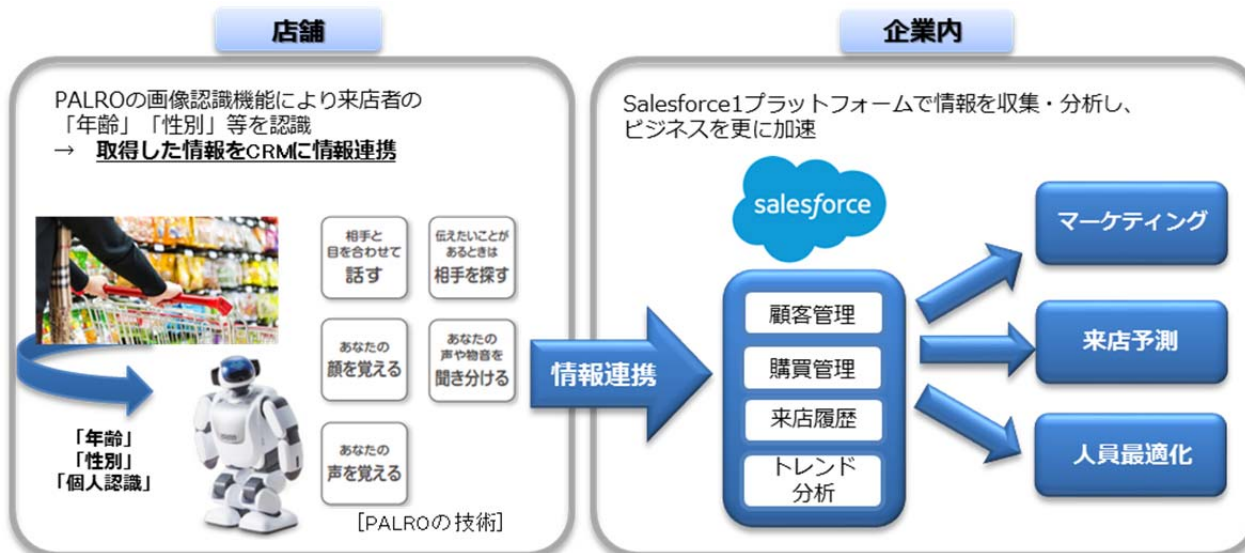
店舗

PALROの画像認識機能により来店者の「年齢」「性別」等を認識
→ 取得した情報をCRMに情報連携

相手と目を合わせて話す

伝えたいことがあるときは相手を探す

あなたの顔を覚える

あなたの声や物音を聞き分ける

あなたの声を覚える

［PALROの技術］

「年齢」
「性別」
「個人認識」

情報連携

企業内

Salesforce1プラットフォームで情報を収集・分析し、ビジネスを更に加速

salesforce

顧客管理

購買管理

来店履歴

トレンド分析

マーケティング

来店予測

人員最適化